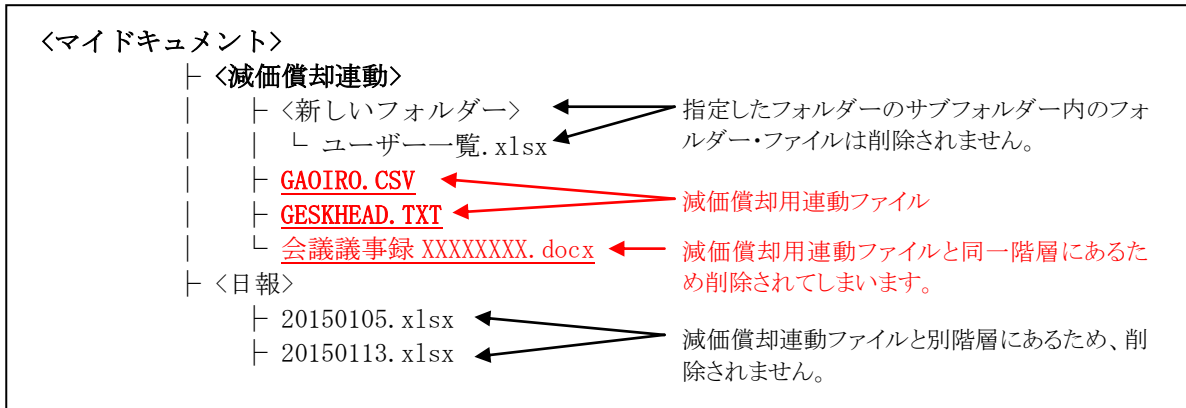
〈マイドキュメント〉
├〈減価償却連動〉
│　├〈新しいフォルダー〉
│　│　└ ユーザー一覧.xlsx
│　├ GAOIRO.CSV
│　├ GESKHEAD.TXT
│　└ 会議議事録 XXXXXXXX.docx
├〈日報〉
　├ 20150105.xlsx
　├ 20150113.xlsx

指定したフォルダーのサブフォルダー内のフォルダー・ファイルは削除されません。

減価償却用連動ファイル

減価償却用連動ファイルと同一階層にあるため削除されてしまいます。

減価償却連動ファイルと別階層にあるため、削除されません。